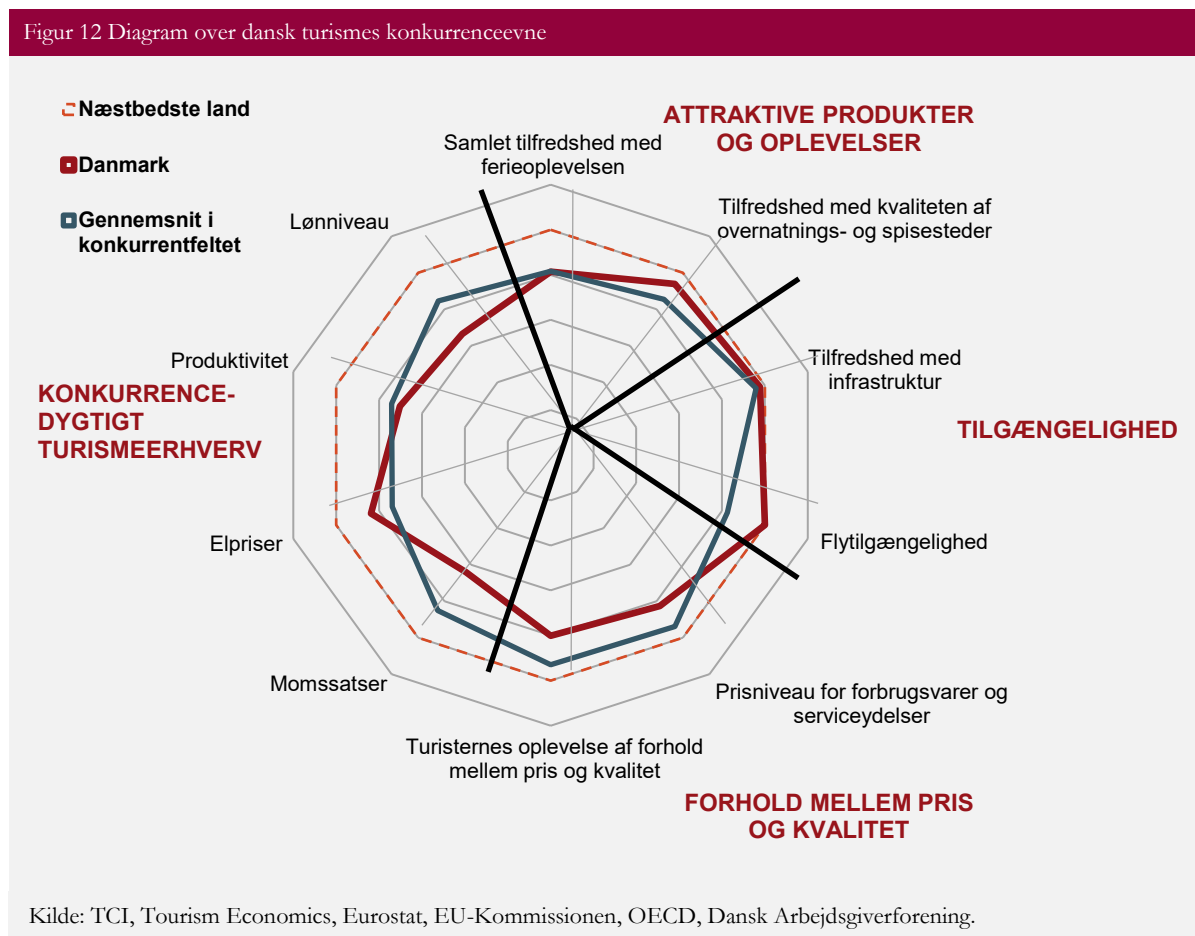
Figur 12 Diagram over dansk turismes konkurrenceevne

Næstbedste land

Danmark

Gennemsnit i konkurrentfeltet

ATTRAKTIVE PRODUKTER OG OPLEVELSER

Samlet tilfredshed med ferieoplevelsen

Tilfredshed med kvaliteten af overnatnings- og spisesteder

Tilfredshed med infrastruktur

TILGÆNGELIGHED

Flytilgængelighed

Prisniveau for forbrugsvarer og serviceydelser

Turisternes oplevelse af forhold mellem pris og kvalitet

FORHOLD MELLEM PRIS OG KVALITET

Momssatser

Elpriser

KONKURRENCE-DYGTIGT TURISMEERHVERV

Produktivitet

Lønniveau

Kilde: TCI, Tourism Economics, Eurostat, EU-Kommissionen, OECD, Dansk Arbejdsgiverforening.